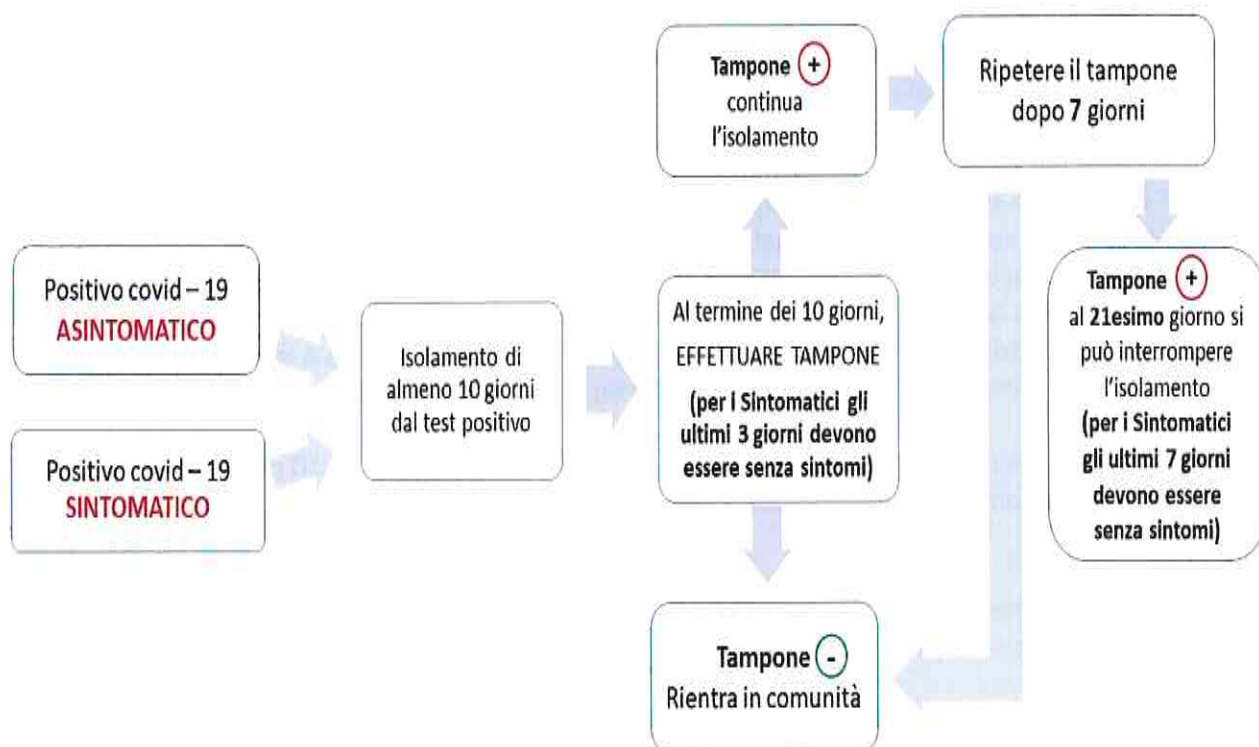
Positivo covid – 19
ASINTOMATICO

Positivo covid – 19
SINTOMATICO

Isolamento di almeno 10 giorni dal test positivo

Al termine dei 10 giorni, EFFETTUARE TAMPONE
(per i Sintomatici gli ultimi 3 giorni devono essere senza sintomi)

Tampone (+)
continua l'isolamento

Ripetere il tampone dopo 7 giorni

Tampone (+)
al 21esimo giorno si può interrompere l'isolamento
(per i Sintomatici gli ultimi 7 giorni devono essere senza sintomi)

Tampone (-)
Rientra in comunità